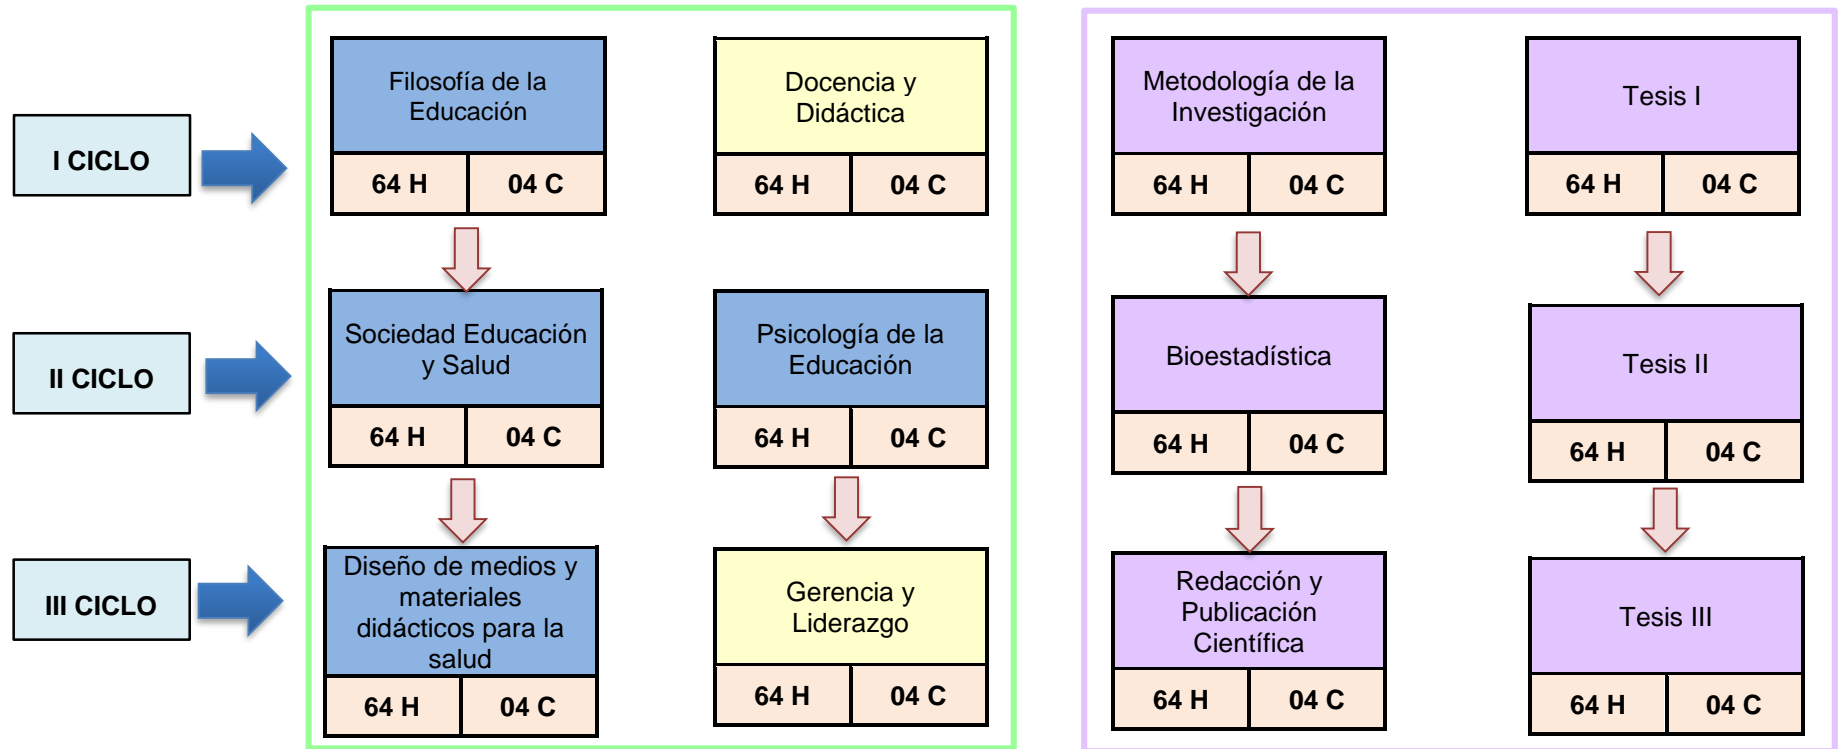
I CICLO

II CICLO

III CICLO

Filosofía de la Educación
64 H | 04 C

Docencia y Didáctica
64 H | 04 C

Metodología de la Investigación
64 H | 04 C

Tesis I
64 H | 04 C

Sociedad Educación y Salud
64 H | 04 C

Psicología de la Educación
64 H | 04 C

Bioestadística
64 H | 04 C

Tesis II
64 H | 04 C

Diseño de medios y materiales didácticos para la salud
64 H | 04 C

Gerencia y Liderazgo
64 H | 04 C

Redacción y Publicación Científica
64 H | 04 C

Tesis III
64 H | 04 C